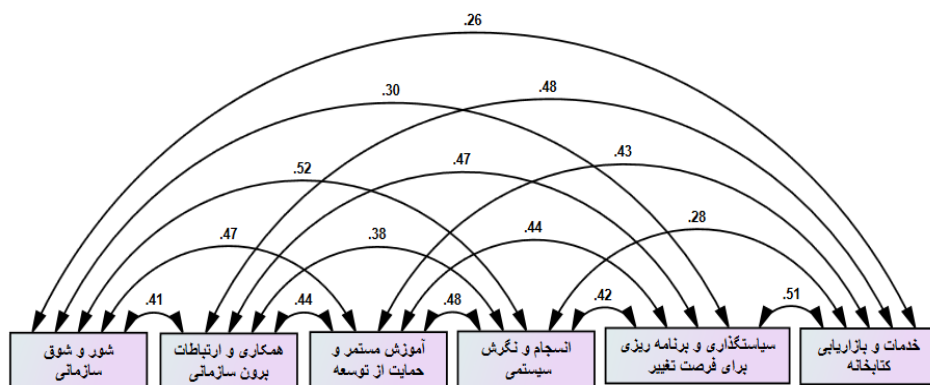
.26

.30

.48

.52

.47

.43

.28

.47

.38

.44

.41

.44

.48

.42

.51

شور و شوق سازمانی

همکاری و ارتباطات برون سازمانی

آموزش مستمر و حمایت از توسعه

انسجام و نگرش سیستمی

سیاستگذاری و برنامه ریزی برای فرصت تغییر

خدمات و بازاریابی کتابخانه